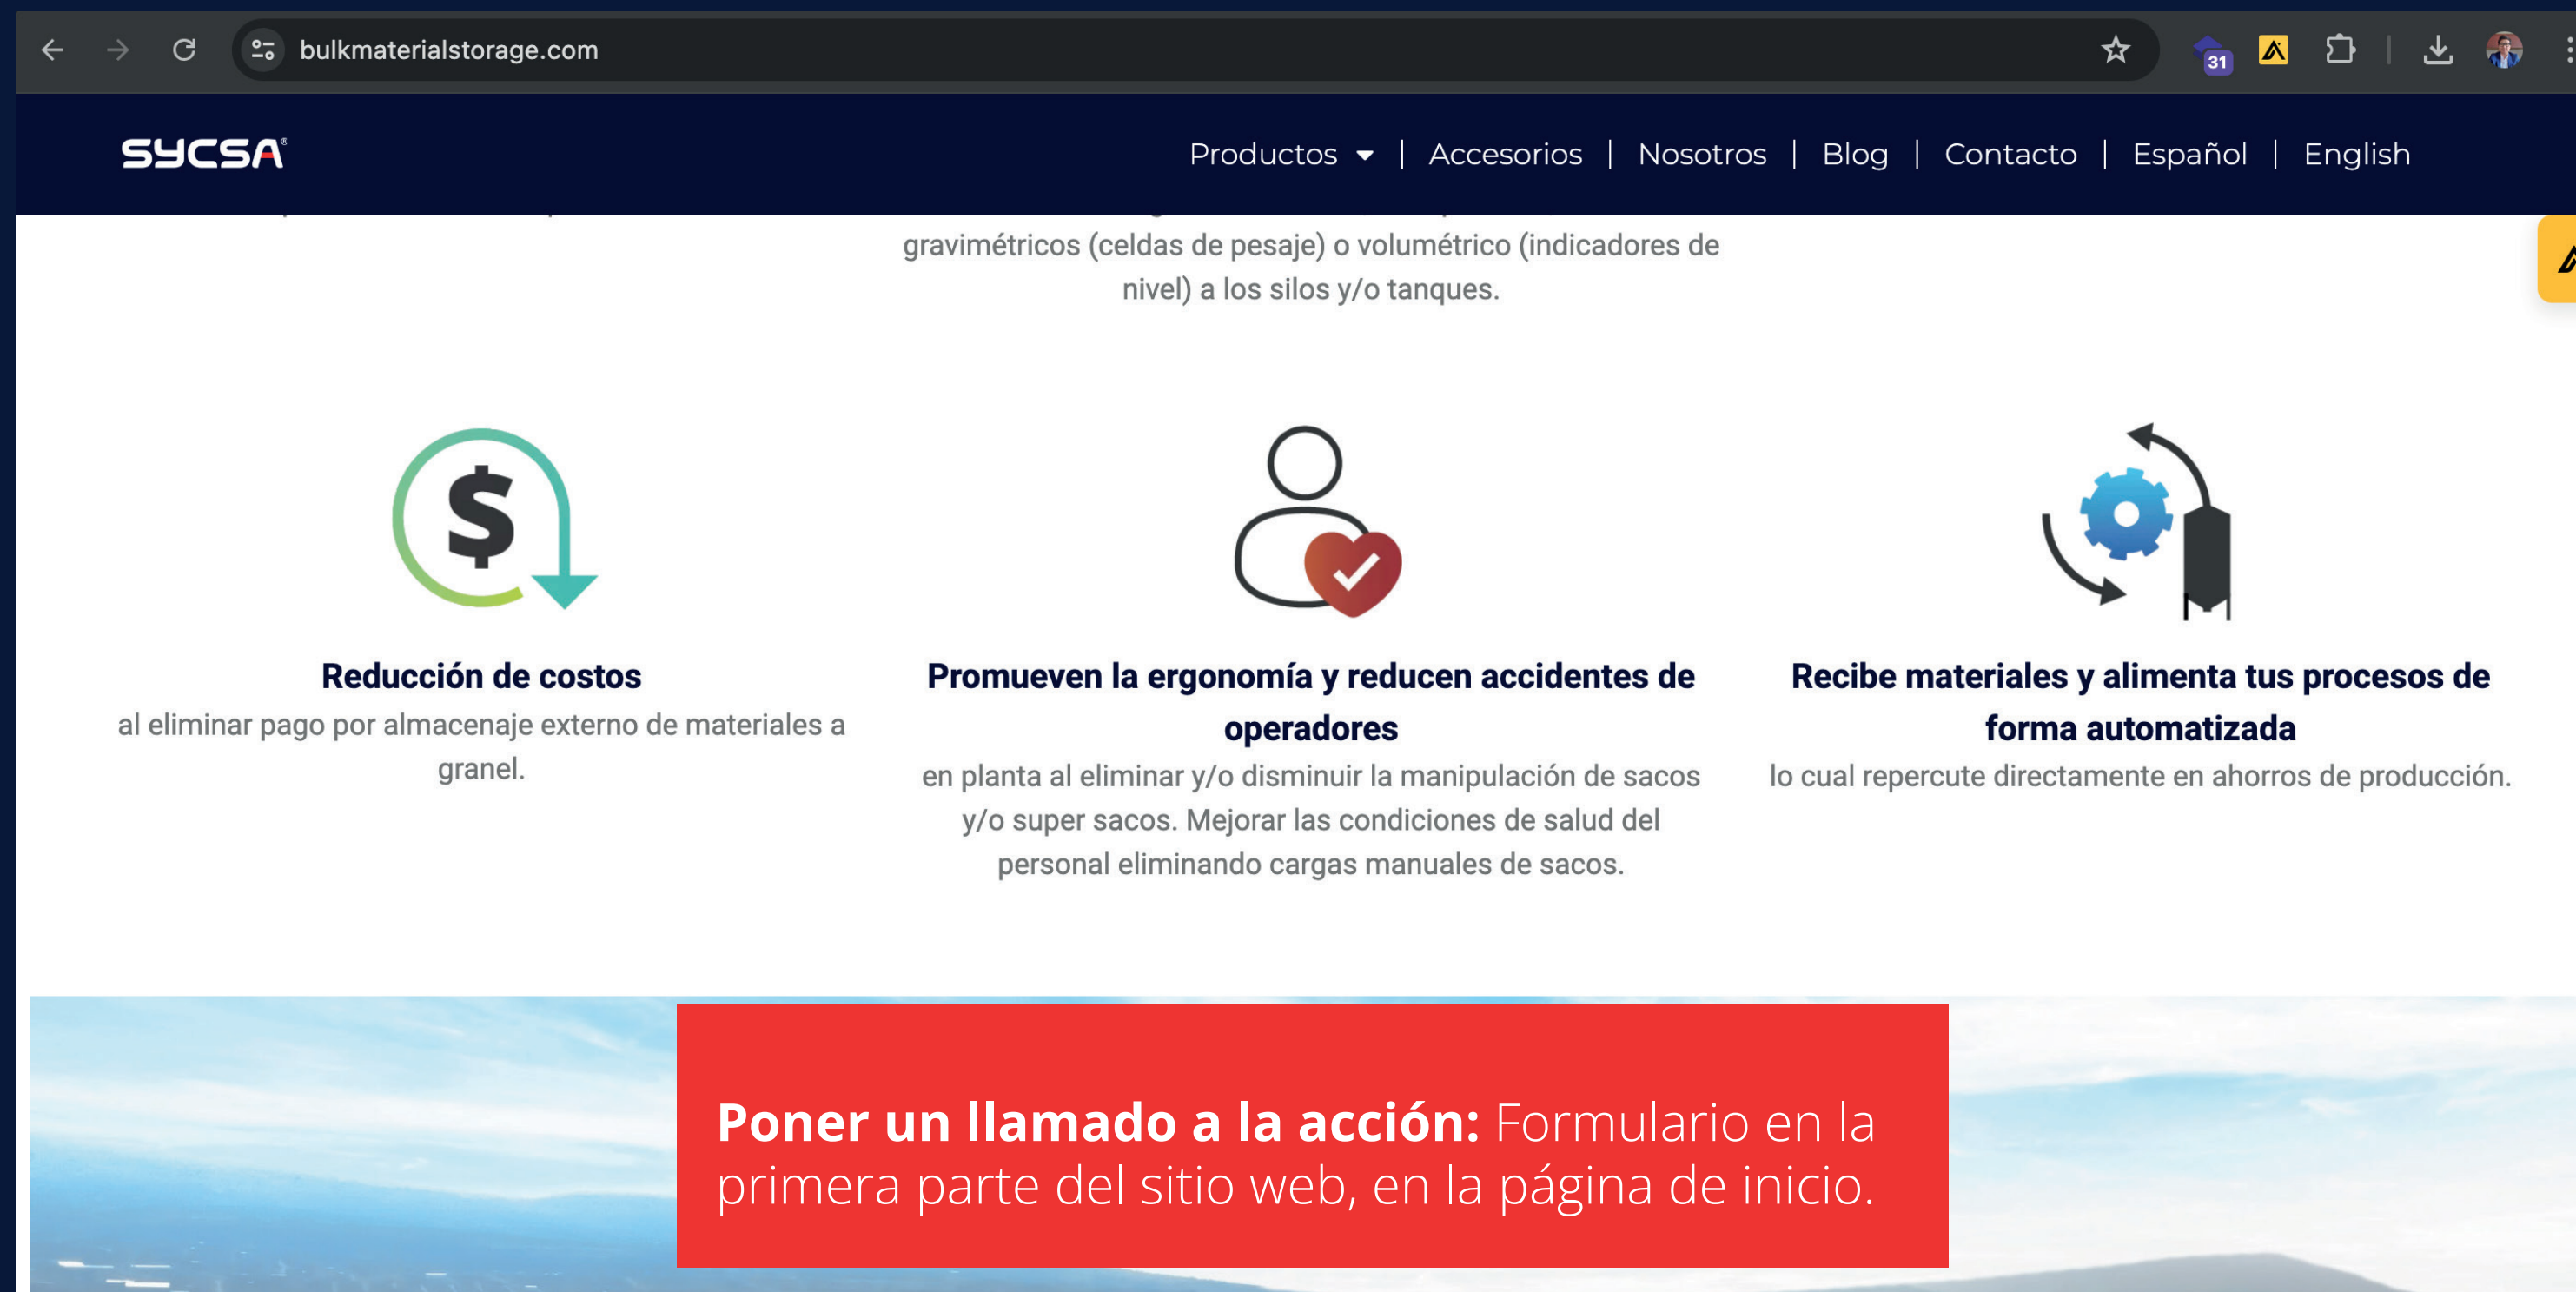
bulkmaterialstorage.com

31

SYCSA

Productos | Accesorios | Nosotros | Blog | Contacto | Español | English

gravimétricos (celdas de pesaje) o volumétrico (indicadores de nivel) a los silos y/o tanques.

$

Reducción de costos
al eliminar pago por almacenaje externo de materiales a granel.

Promueven la ergonomía y reducen accidentes de operadores
en planta al eliminar y/o disminuir la manipulación de sacos y/o super sacos. Mejorar las condiciones de salud del personal eliminando cargas manuales de sacos.

Recibe materiales y alimenta tus procesos de forma automatizada
lo cual repercute directamente en ahorros de producción.

**Poner un llamado a la acción:** Formulario en la primera parte del sitio web, en la página de inicio.